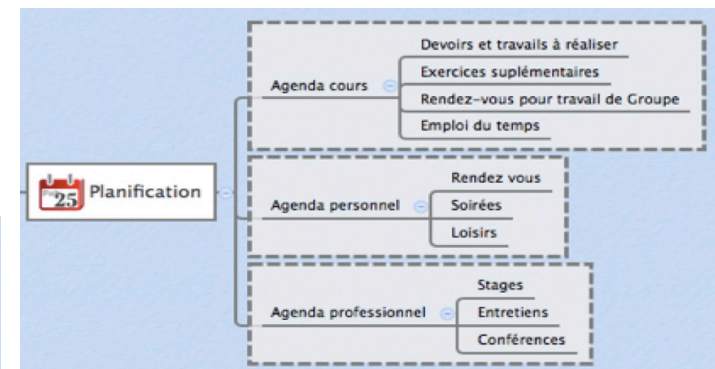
25 Planification

Agenda cours
Devoirs et travails à réaliser
Exercices suplémentaires
Rendez-vous pour travail de Groupe
Emploi du temps

Agenda personnel
Rendez vous
Soirées
Loisirs

Agenda professionnel
Stages
Entretiens
Conférences